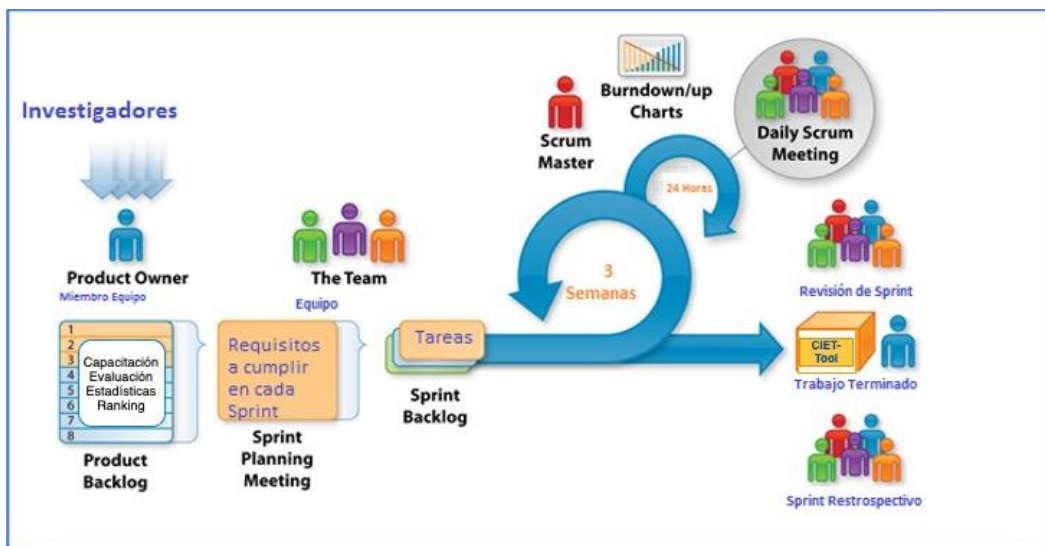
Investigadores

Product Owner
Miembro Equipo

1
2
3
4
5
6
7
8
Capacitación
Evaluación
Estadísticas
Ranking

Product Backlog

Requisitos a cumplir en cada Sprint

Sprint Planning Meeting

The Team
Equipo

Tareas

Sprint Backlog

Scrum Master

Burndown/up Charts

Daily Scrum Meeting

24 Horas

3 Semanas

Revisión de Sprint

CIET-Tool

Trabajo Terminado

Sprint Restrospectivo